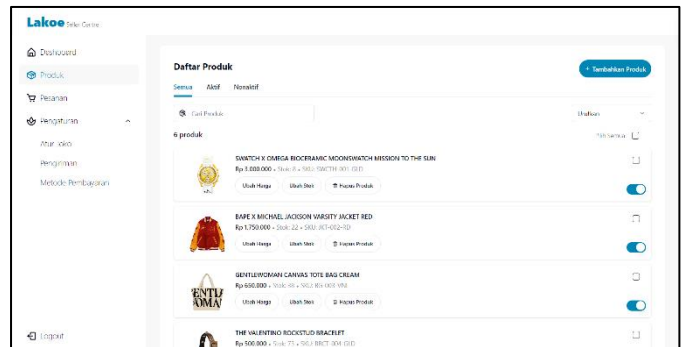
Lakoe Seller Center

Dashboard
Produk
Pesanan
Pengaturan
Atur Toko
Pengiriman
Metode Pembayaran

Logout

Daftar Produk
+ Tambahkan Produk
Semua Aktif Nonaktif
Cari Produk
Urutkan
6 produk
Pilih Semua

SWATCH X OMEGA BIOCERAMIC MOONSWATCH MISSION TO THE SUN
Rp 3.000.000 • Stok: 8 • SKU: SWCTH-001-GLD
Ubah Harga Ubah Stok Hapus Produk

BAPE X MICHAEL JACKSON VARSITY JACKET RED
Rp 1.750.000 • Stok: 22 • SKU: JKT-012-RD
Ubah Harga Ubah Stok Hapus Produk

GENTLEWOMAN CANVAS TOTE BAG CREAM
Rp 650.000 • Stok: 48 • SKU: BG-003-WH
Ubah Harga Ubah Stok Hapus Produk

THE VALENTINO ROCKSTUD BRACELET
Rp 500.000 • Stok: 73 • SKU: BRCT-001-GLD